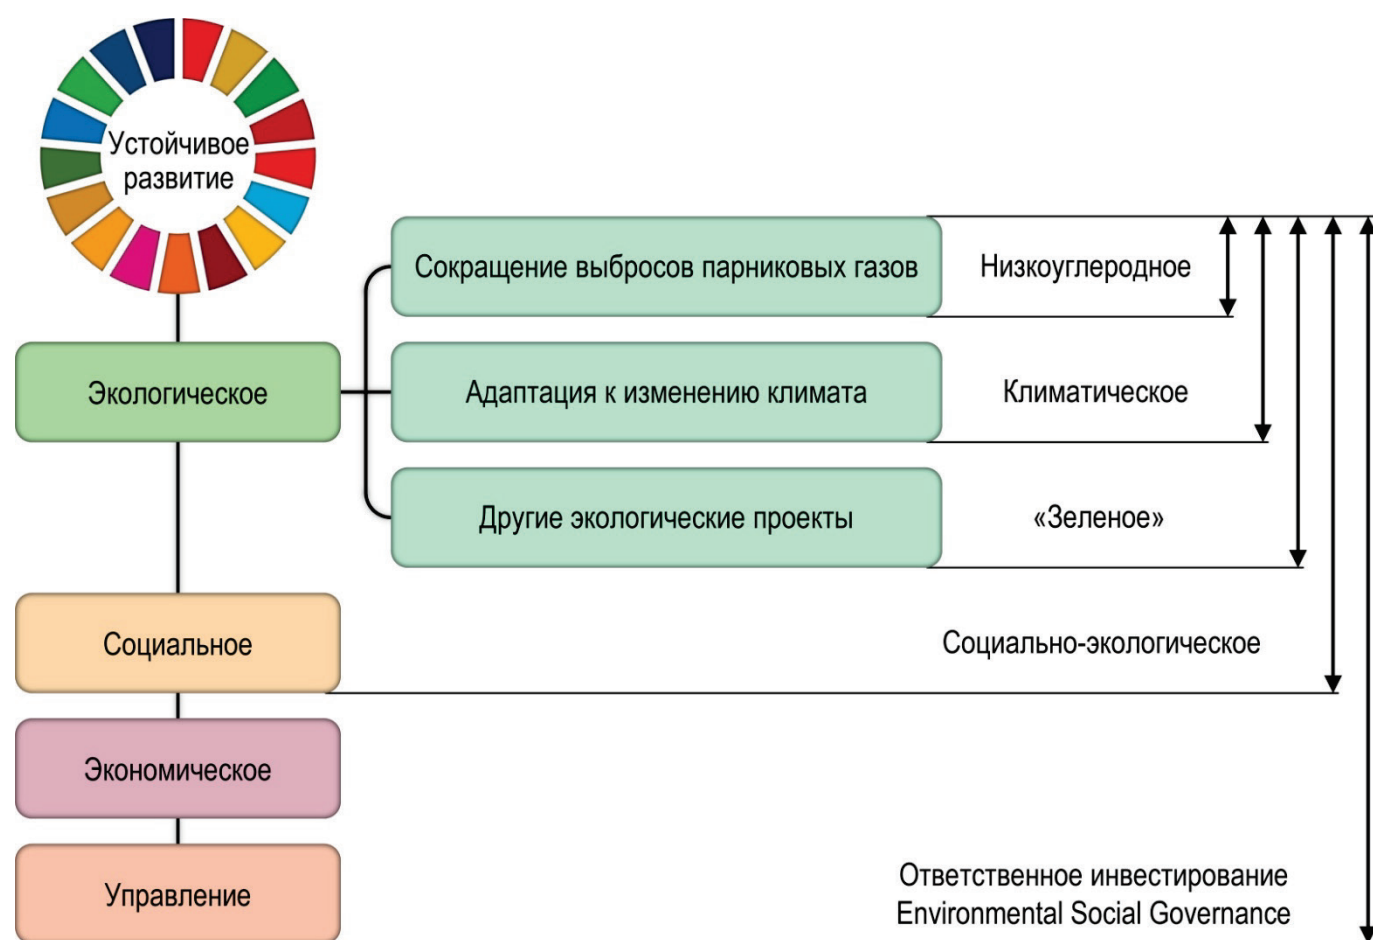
Устойчивое развитие

Экологическое

Сокращение выбросов парниковых газов

Низкоуглеродное

Адаптация к изменению климата

Климатическое

Другие экологические проекты

«Зеленое»

Социальное

Социально-экологическое

Экономическое

Управление

Ответственное инвестирование
Environmental Social Governance